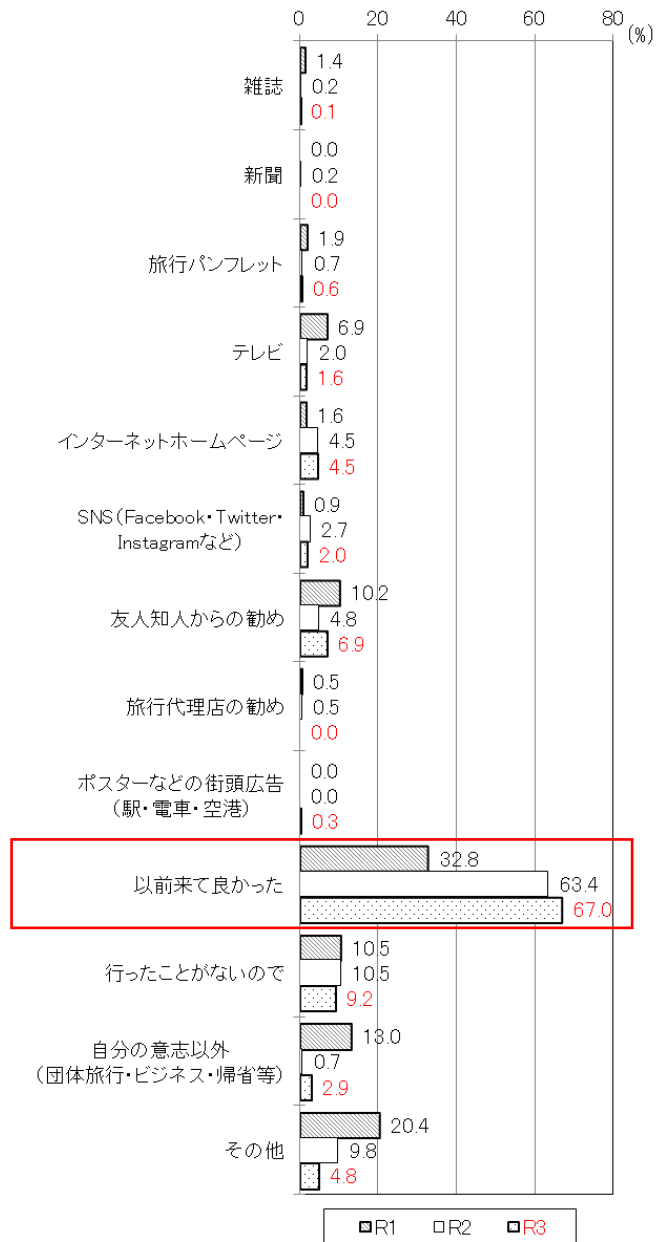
0 20 40 60 80 (%)

| | R1 | R2 | R3 |
|---|---|---|---|
| 雑誌 | 1.4 | 0.2 | 0.1 |
| 新聞 | 0.0 | 0.2 | 0.0 |
| 旅行パンフレット | 1.9 | 0.7 | 0.6 |
| テレビ | 6.9 | 2.0 | 1.6 |
| インターネットホームページ | 1.6 | 4.5 | 4.5 |
| SNS（Facebook・Twitter・Instagramなど） | 0.9 | 2.7 | 2.0 |
| 友人知人からの勧め | 10.2 | 4.8 | 6.9 |
| 旅行代理店の勧め | 0.5 | 0.5 | 0.0 |
| ポスターなどの街頭広告（駅・電車・空港） | 0.0 | 0.0 | 0.3 |
| 以前来て良かった | 32.8 | 63.4 | 67.0 |
| 行ったことがないので | 10.5 | 10.5 | 9.2 |
| 自分の意志以外（団体旅行・ビジネス・帰省等） | 13.0 | 0.7 | 2.9 |
| その他 | 20.4 | 9.8 | 4.8 |

R1 R2 R3